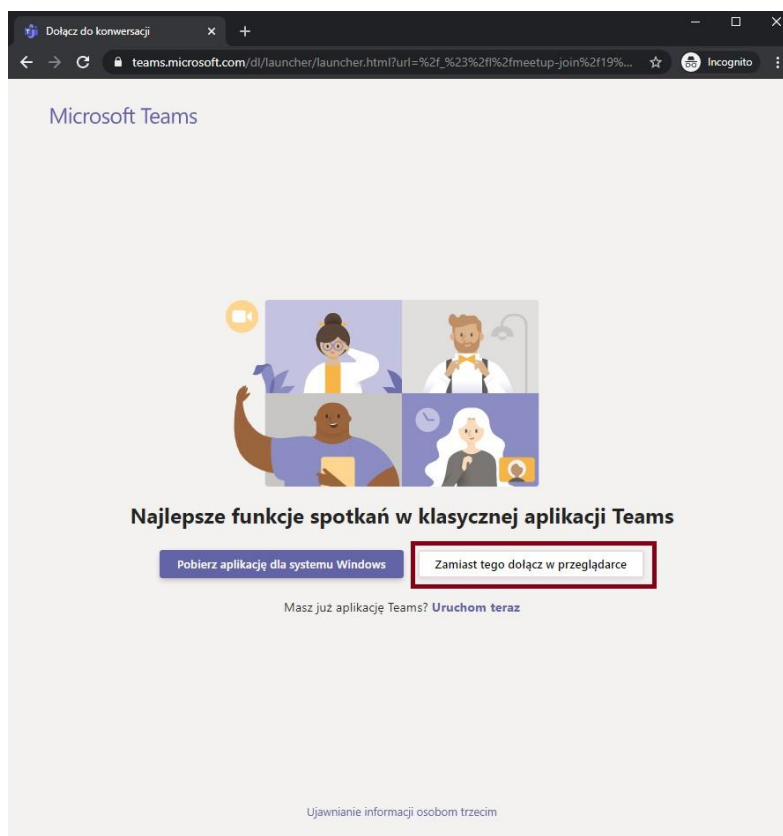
Dołącz do konwersacji ×

teams.microsoft.com/dl/launcher/launcher.html?url=%2f_%23%2fl%2fmeetup-join%2f19%...

Incognito

Microsoft Teams

Najlepsze funkcje spotkań w klasycznej aplikacji Teams

Pobierz aplikację dla systemu Windows

Zamiast tego dołącz w przeglądarce

Masz już aplikację Teams? Uruchom teraz

Ujawnianie informacji osobom trzecim